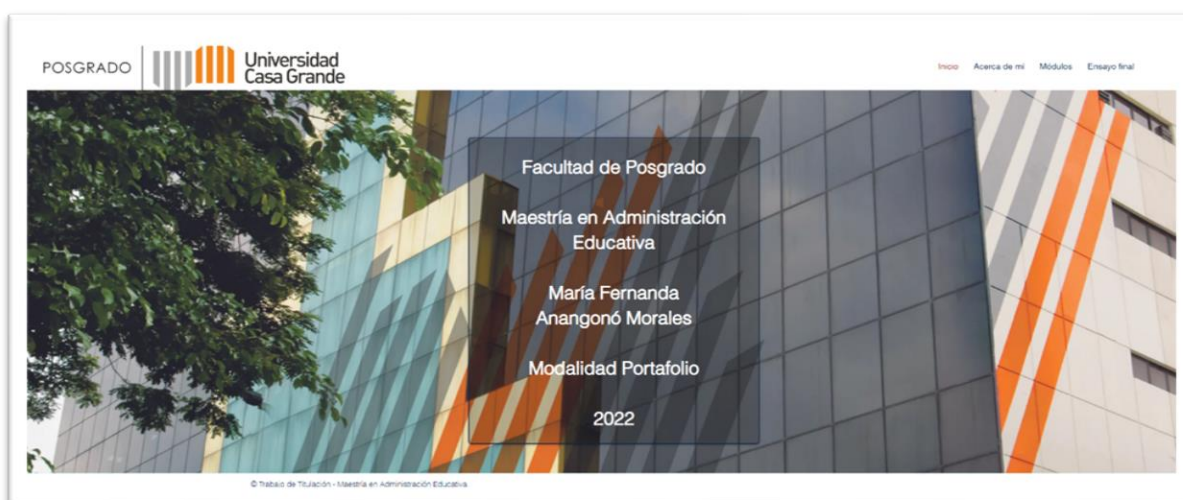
POSGRADO Universidad Casa Grande

Inicio Acerca de mi Módulos Ensayo final

Facultad de Posgrado

Maestría en Administración Educativa

María Fernanda Anangonó Morales

Modalidad Portafolio

2022

© Trabajo de Titulación - Maestría en Administración Educativa